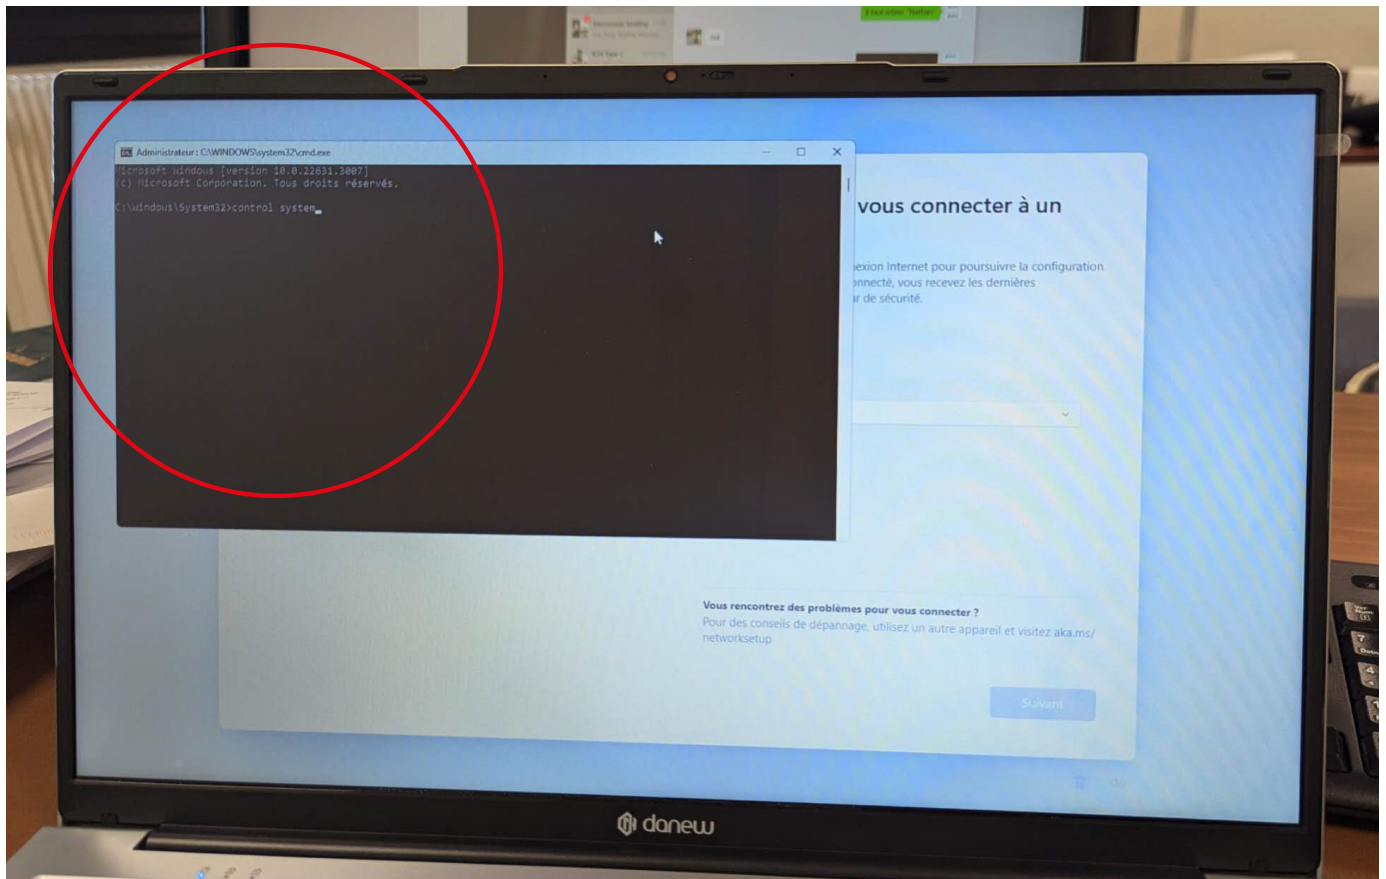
Administrateur : C:\WINDOWS\system32\cmd.exe

Microsoft Windows [version 10.0.22631.3007]
(c) Microsoft Corporation. Tous droits réservés.

C:\Windows\System32>control system

vous connecter à un

nexion Internet pour poursuivre la configuration
onnecté, vous recevez les dernières
r de sécurité.

Vous rencontrez des problèmes pour vous connecter ?
Pour des conseils de dépannage, utilisez un autre appareil et visitez aka.ms/networksetup

Suivant

danew